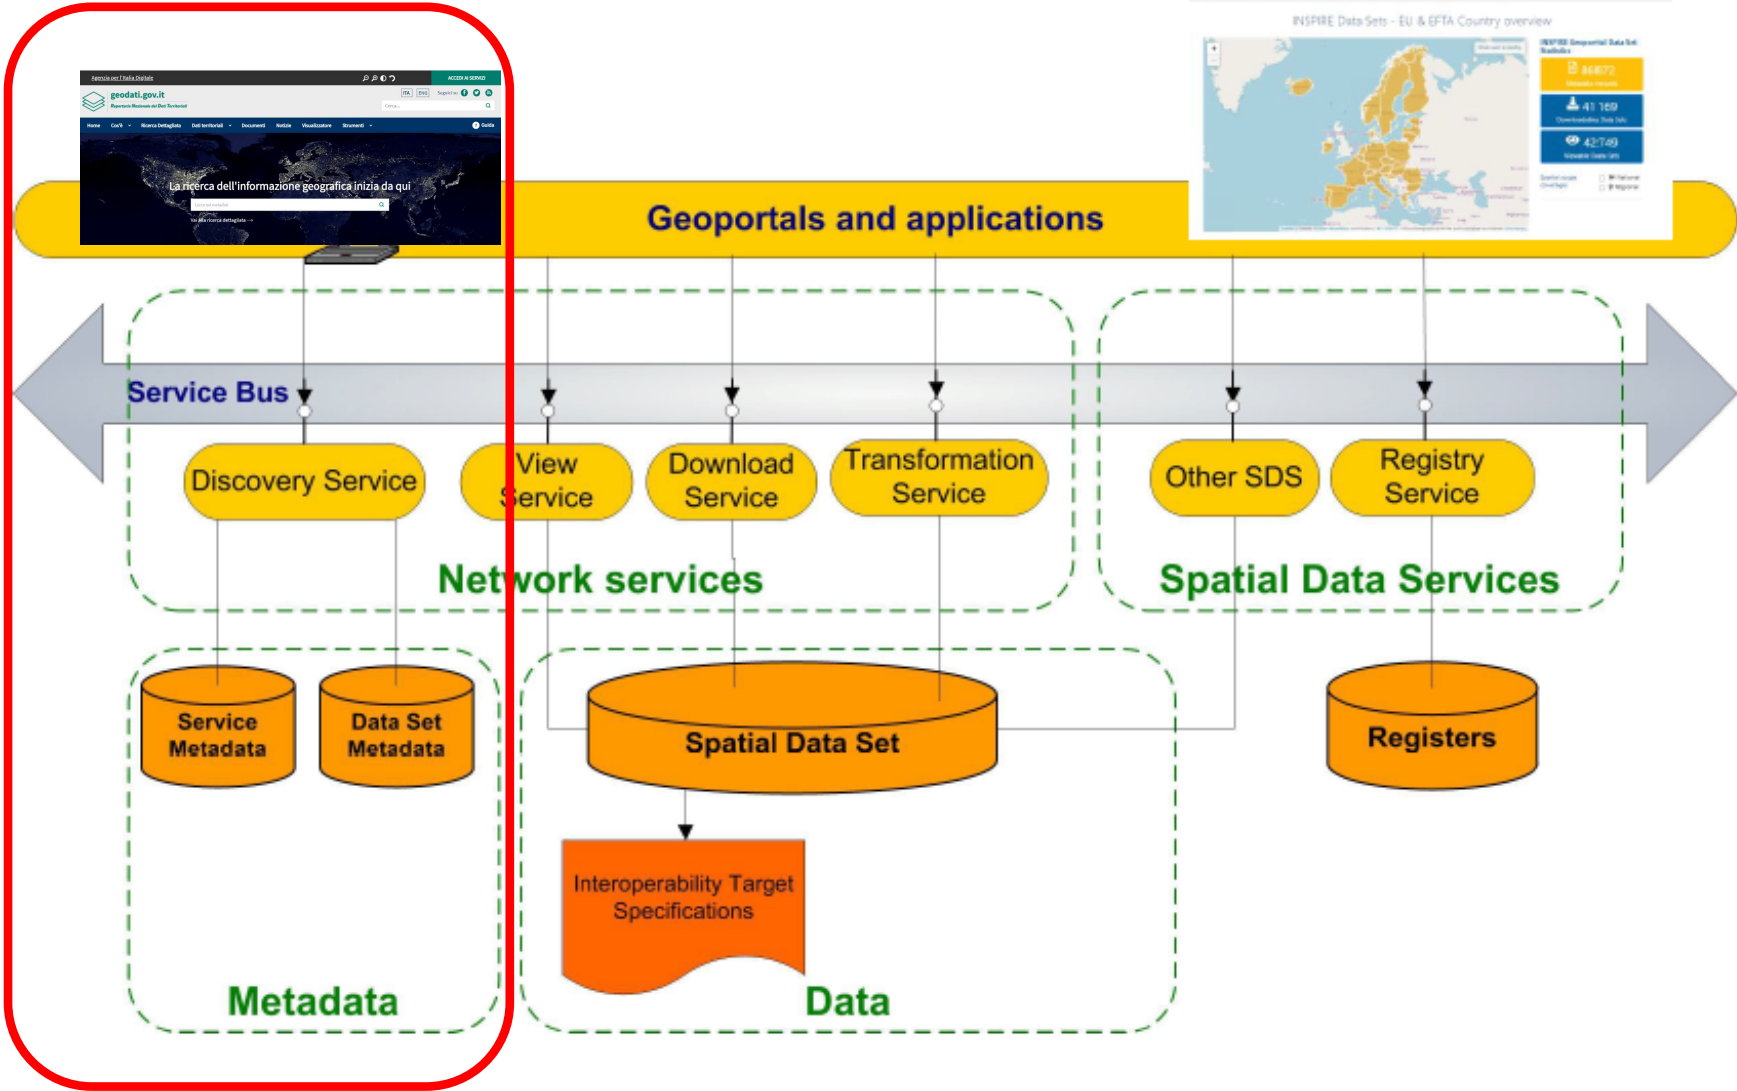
Agenzia per l'Italia Digitale

ACCEDI AI SERVIZI

geodati.gov.it

Repertorio Nazionale dei Dati Territoriali

ITA ENG

Home Cos'è Ricerca Dettagliata Dati territoriali Documenti Notizie Visualizzatore Strumenti Guida

La ricerca dell'informazione geografica inizia da qui

INSPIRE Data Sets - EU & EFTA Country overview

INSPIRE Geoportal Data Set Statistics

86872

41 169

42749

Geoportals and applications

Service Bus

Discovery Service

View Service

Download Service

Transformation Service

Other SDS

Registry Service

Network services

Spatial Data Services

Service Metadata

Data Set Metadata

Spatial Data Set

Registers

Interoperability Target Specifications

Metadata

Data